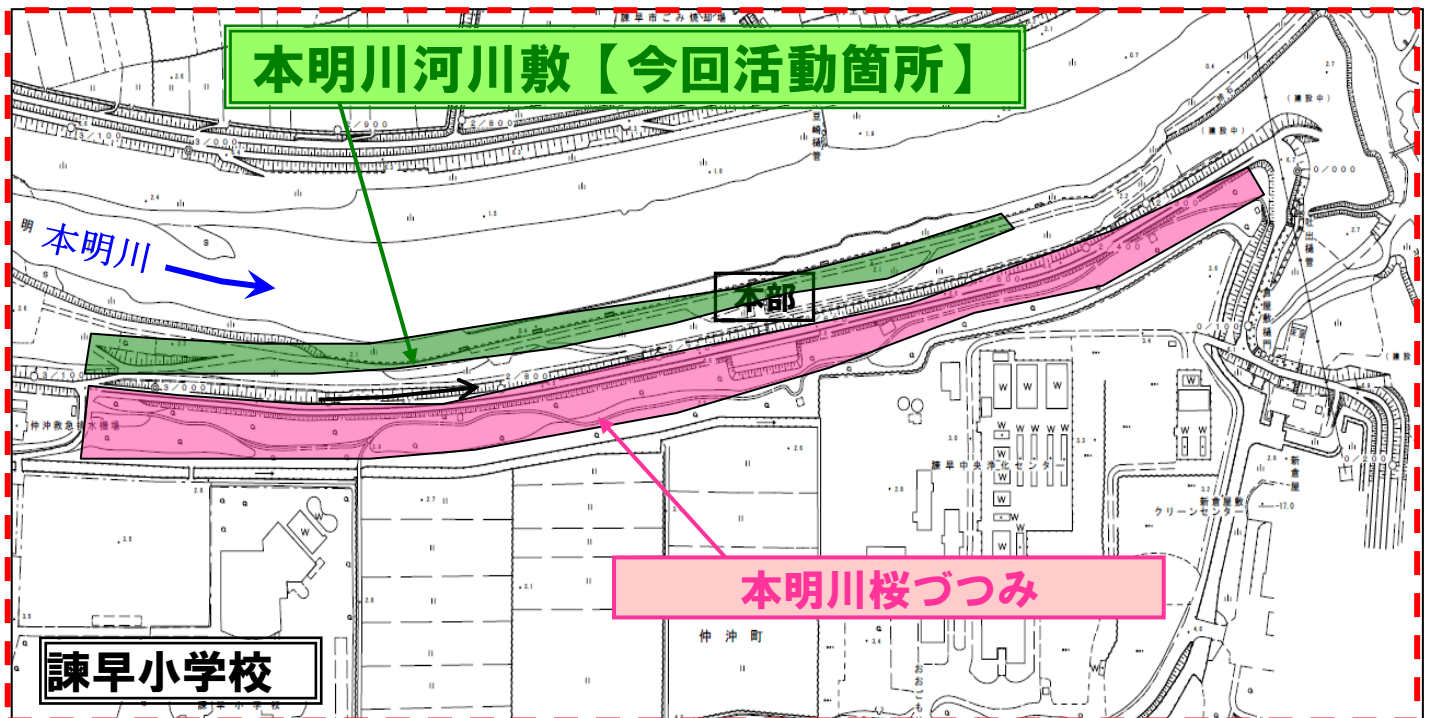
本明川河川敷【今回活動箇所】

本明川

本部

本明川桜づつみ

諫早小学校

諫早市ごみ焼却場

諫早中央浄化センター

仲沖救急排水機場

仲沖町

新倉屋敷クリーンセンター

2/800

3/000

0/000

0/100

2/400

3/100

2/900